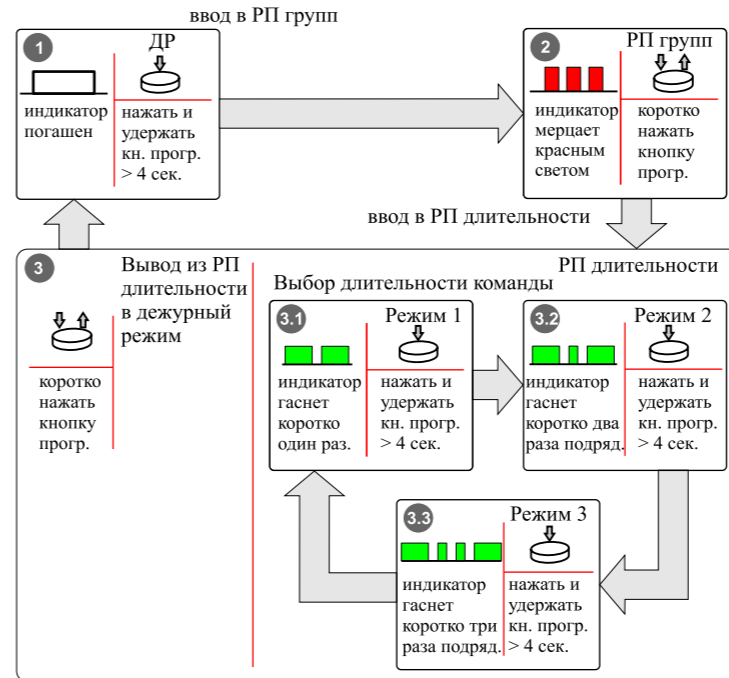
ввод в РП групп

1

ДР

индикатор погашен

нажать и удержать кн. прогр. > 4 сек.

2

РП групп

индикатор мерцает красным светом

коротко нажать кнопку прогр.

ввод в РП длительности

3

Вывод из РП длительности в дежурный режим

коротко нажать кнопку прогр.

РП длительности

Выбор длительности команды

3.1

Режим 1

индикатор гаснет коротко один раз.

нажать и удержать кн. прогр. > 4 сек.

3.2

Режим 2

индикатор гаснет коротко два раза подряд.

нажать и удержать кн. прогр. > 4 сек.

3.3

Режим 3

индикатор гаснет коротко три раза подряд.

нажать и удержать кн. прогр. > 4 сек.